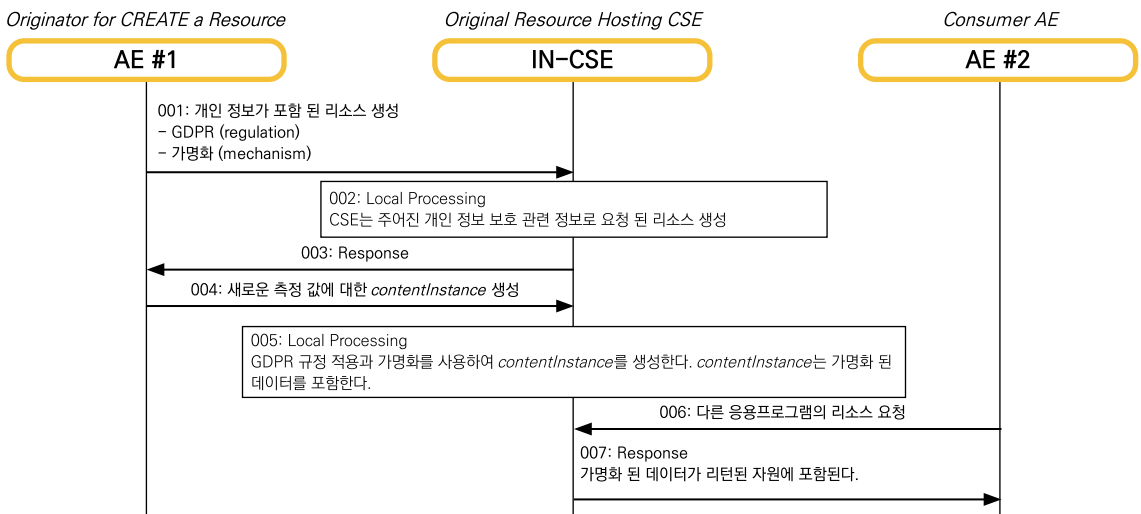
Originator for CREATE a Resource

Original Resource Hosting CSE

Consumer AE

AE #1

IN-CSE

AE #2

001: 개인 정보가 포함 된 리소스 생성
– GDPR (regulation)
– 가명화 (mechanism)

002: Local Processing
CSE는 주어진 개인 정보 보호 관련 정보로 요청 된 리소스 생성

003: Response

004: 새로운 측정 값에 대한 *contentInstance* 생성

005: Local Processing
GDPR 규정 적용과 가명화를 사용하여 *contentInstance*를 생성한다. *contentInstance*는 가명화 된 데이터를 포함한다.

006: 다른 응용프로그램의 리소스 요청

007: Response
가명화 된 데이터가 리턴된 자원에 포함된다.